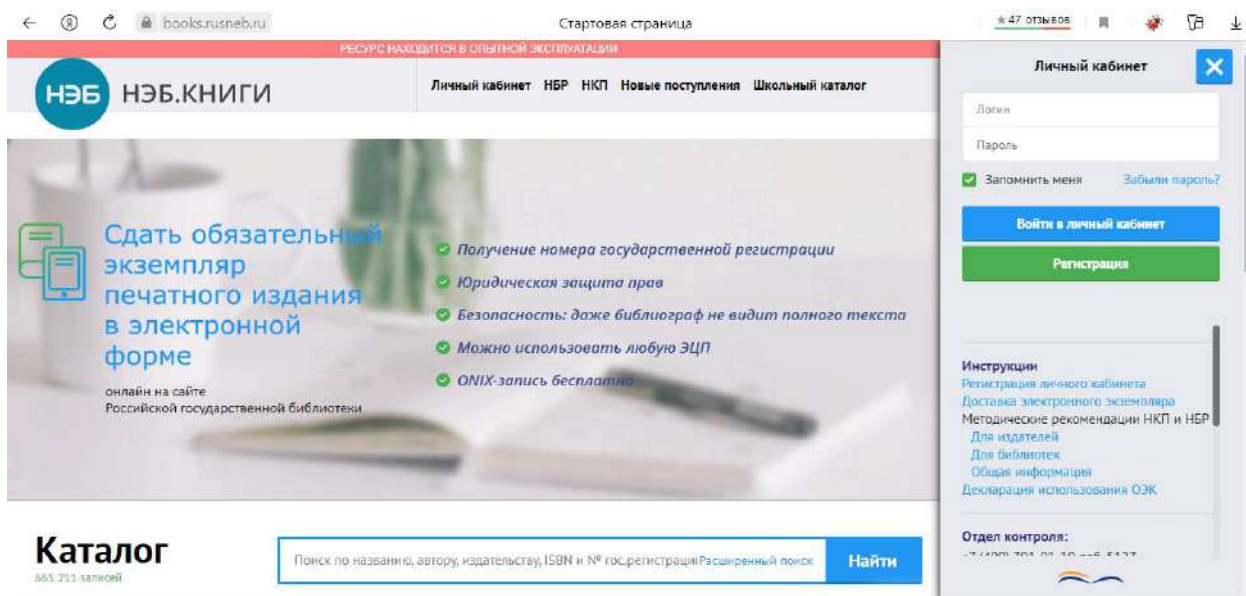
books.rusneb.ru

Стартовая страница

★47 отзывов

РЕСУРС НАХОДИТСЯ В ОПЫТНОЙ ЭКСПЛУАТАЦИИ

НЭБ НЭБ.КНИГИ

Личный кабинет НБР НКП Новые поступления Школьный каталог

Сдать обязательный экземпляр печатного издания в электронной форме

онлайн на сайте Российской государственной библиотеки

Получение номера государственной регистрации

Юридическая защита прав

Безопасность: даже библиограф не видит полного текста

Можно использовать любую ЭЦП

ONIX-запись бесплатно

Личный кабинет

×

Логин

Пароль

Запомнить меня

Забыли пароль?

Войти в личный кабинет

Регистрация

Инструкции

Регистрация личного кабинета

Доставка электронного экземпляра

Методические рекомендации НКП и НБР

Для издателей

Для библиотек

Общая информация

Декларация использования ОЭК

Отдел контроля:

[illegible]

Каталог

665 711 записей

Поиск по названию, автору, издательству, ISBN и № гос.регистрации

Расширенный поиск

Найти